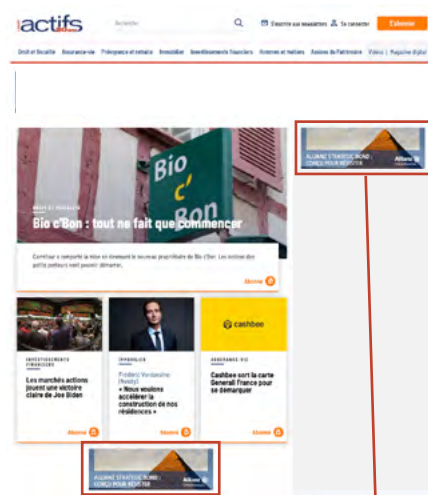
actifs

Rechercher

S'inscrire aux newsletters  Se connecter  S'abonner

Droit et fiscalité  Assurance-vie  Prévoyance et retraite  Immobilier  Investissements financiers  Acteurs et métiers  Gestion de Patrimoine  Vidéo  Magazine digital

Bio c' Bon

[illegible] & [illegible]

Bio c'Bon : tout ne fait que commencer

Carrefour a comporté la mise en demeure le nouveau propriétaire de Bio c'Bon. Les actions des petits porteurs vont pouvoir démarrer.

Abonné

ALLIANZ STRATEGIC BOND : CONÇU POUR RÉSISTER  Allianz

INVESTISSEMENTS FINANCIERS

Les marchés actions jouent une victoire claire de Joe Biden

Abonné

IMMOBILIER

Frédéric Verdavaine (Nexity)

« Nous voulons accélérer la construction de nos résidences »

Abonné

cashbee

ASSURANCE-VIE

Cashbee sort la carte Generali France pour se démarquer

Abonné

ALLIANZ STRATEGIC BOND : CONÇU POUR RÉSISTER  Allianz